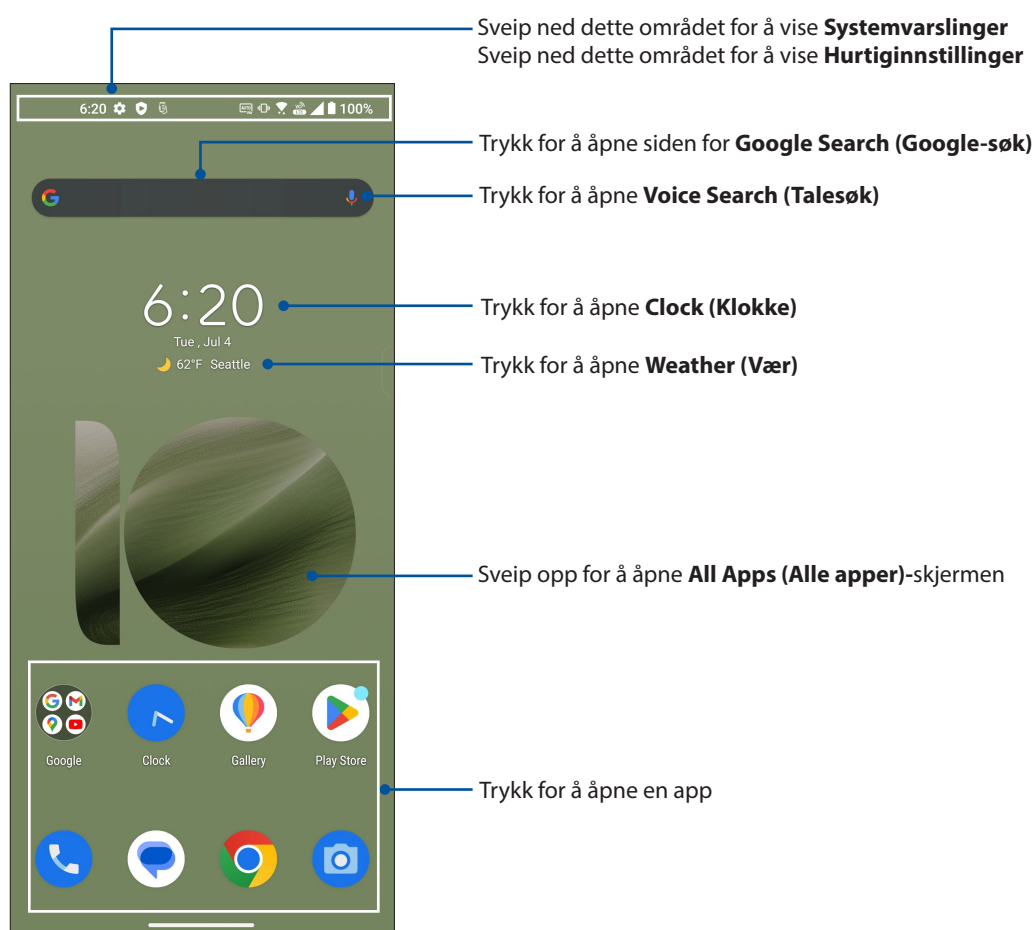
Sveip ned dette området for å vise **Systemvarslinger**
Sveip ned dette området for å vise **Hurtiginnstillinger**

6:20 100%

Trykk for å åpne siden for **Google Search (Google-søk)**

Trykk for å åpne **Voice Search (Talesøk)**

6:20

Trykk for å åpne **Clock (Klokke)**

Tue , Jul 4

62°F Seattle

Trykk for å åpne **Weather (Vær)**

Sveip opp for å åpne **All Apps (Alle apper)**-skjermen

Google Clock Gallery Play Store

Trykk for å åpne en app